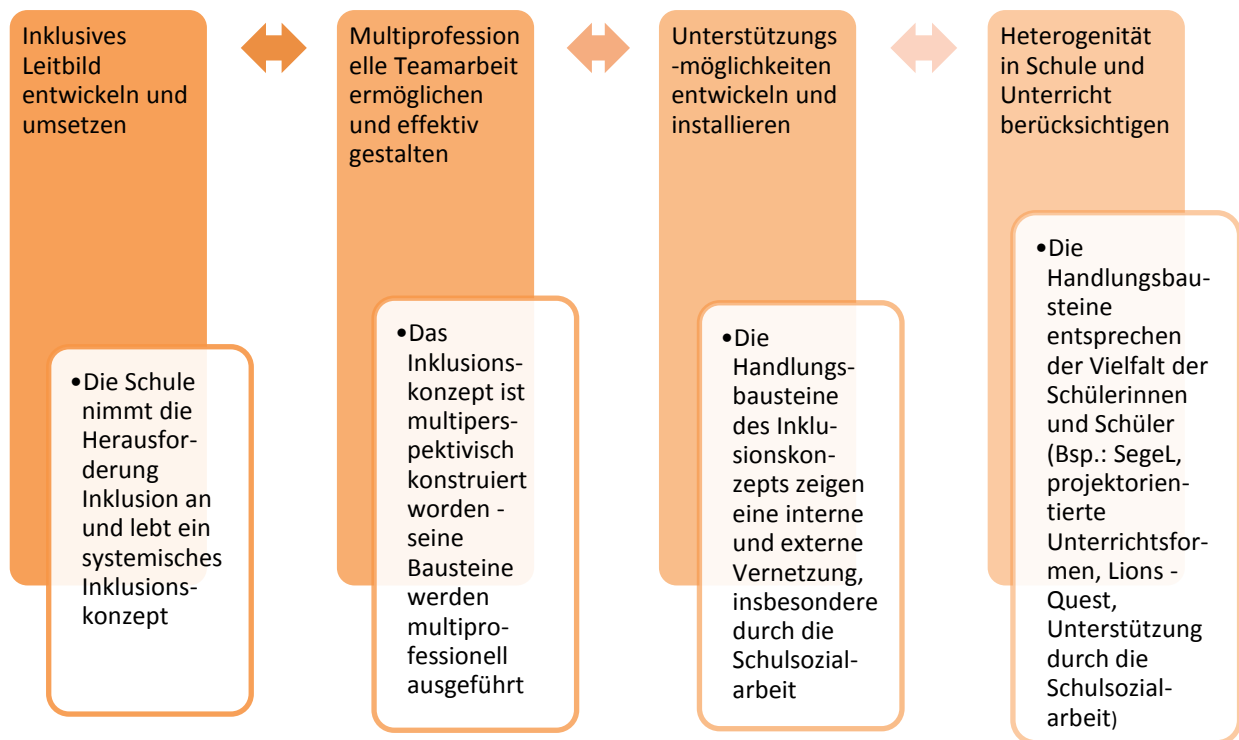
Inklusives Leitbild entwickeln und umsetzen

•Die Schule nimmt die Herausforderung Inklusion an und lebt ein systemisches Inklusionskonzept

Multiprofessionelle Teamarbeit ermöglichen und effektiv gestalten

•Das Inklusionskonzept ist multiperspektivisch konstruiert worden - seine Bausteine werden multiprofessionell ausgeführt

Unterstützungs-möglichkeiten entwickeln und installieren

•Die Handlungsbausteine des Inklusionskonzepts zeigen eine interne und externe Vernetzung, insbesondere durch die Schulsozialarbeit

Heterogenität in Schule und Unterricht berücksichtigen

•Die Handlungsbausteine entsprechen der Vielfalt der Schülerinnen und Schüler (Bsp.: SegeL, projektorientierte Unterrichtsformen, Lions - Quest, Unterstützung durch die Schulsozialarbeit)